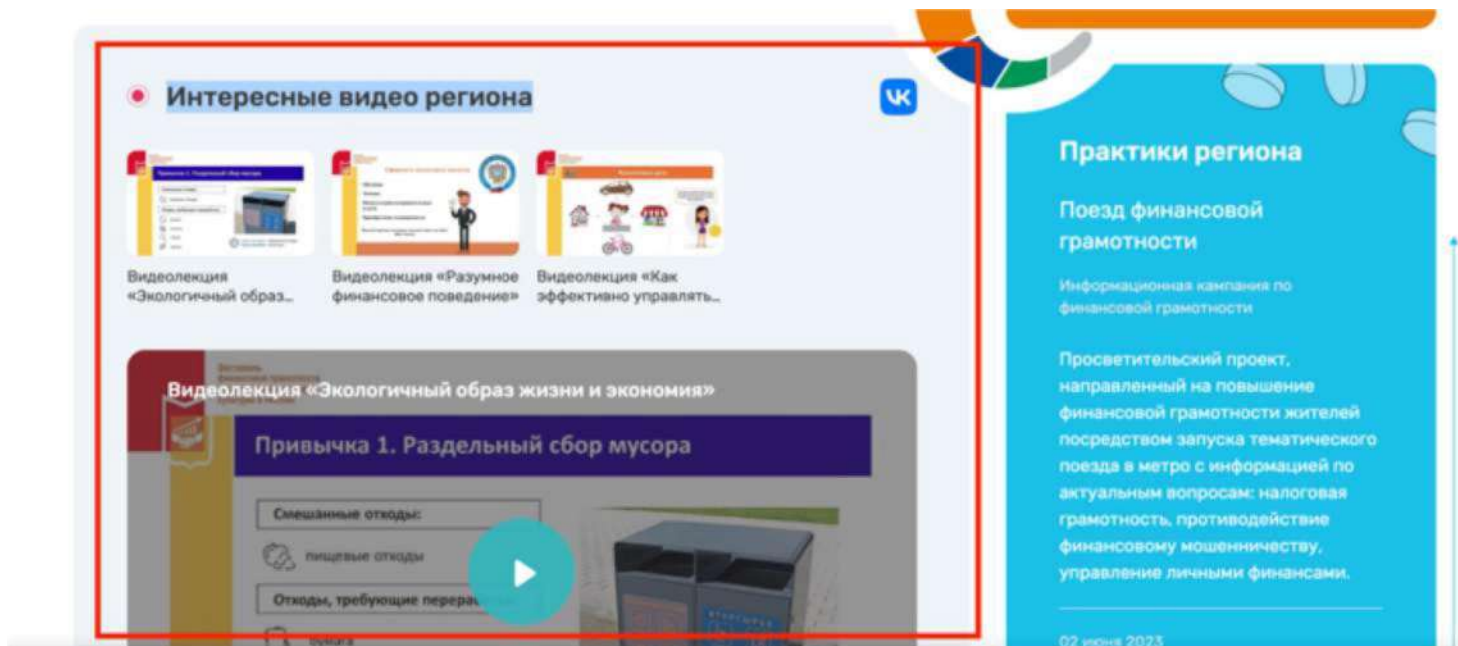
Интересные видео региона

Видеолекция «Экологичный образ...

Видеолекция «Разумное финансовое поведение»

Видеолекция «Как эффективно управлять...

Видеолекция «Экологичный образ жизни и экономия»

Привычка 1. Раздельный сбор мусора

Смешанные отходы:

пищевые отходы

Отходы, требующие перера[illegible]

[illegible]

Практики региона

Поезд финансовой грамотности

Информационная кампания по финансовой грамотности

Просветительский проект, направленный на повышение финансовой грамотности жителей посредством запуска тематического поезда в метро с информацией по актуальным вопросам: налоговая грамотность, противодействие финансовому мошенничеству, управление личными финансами.

02 июня 2023